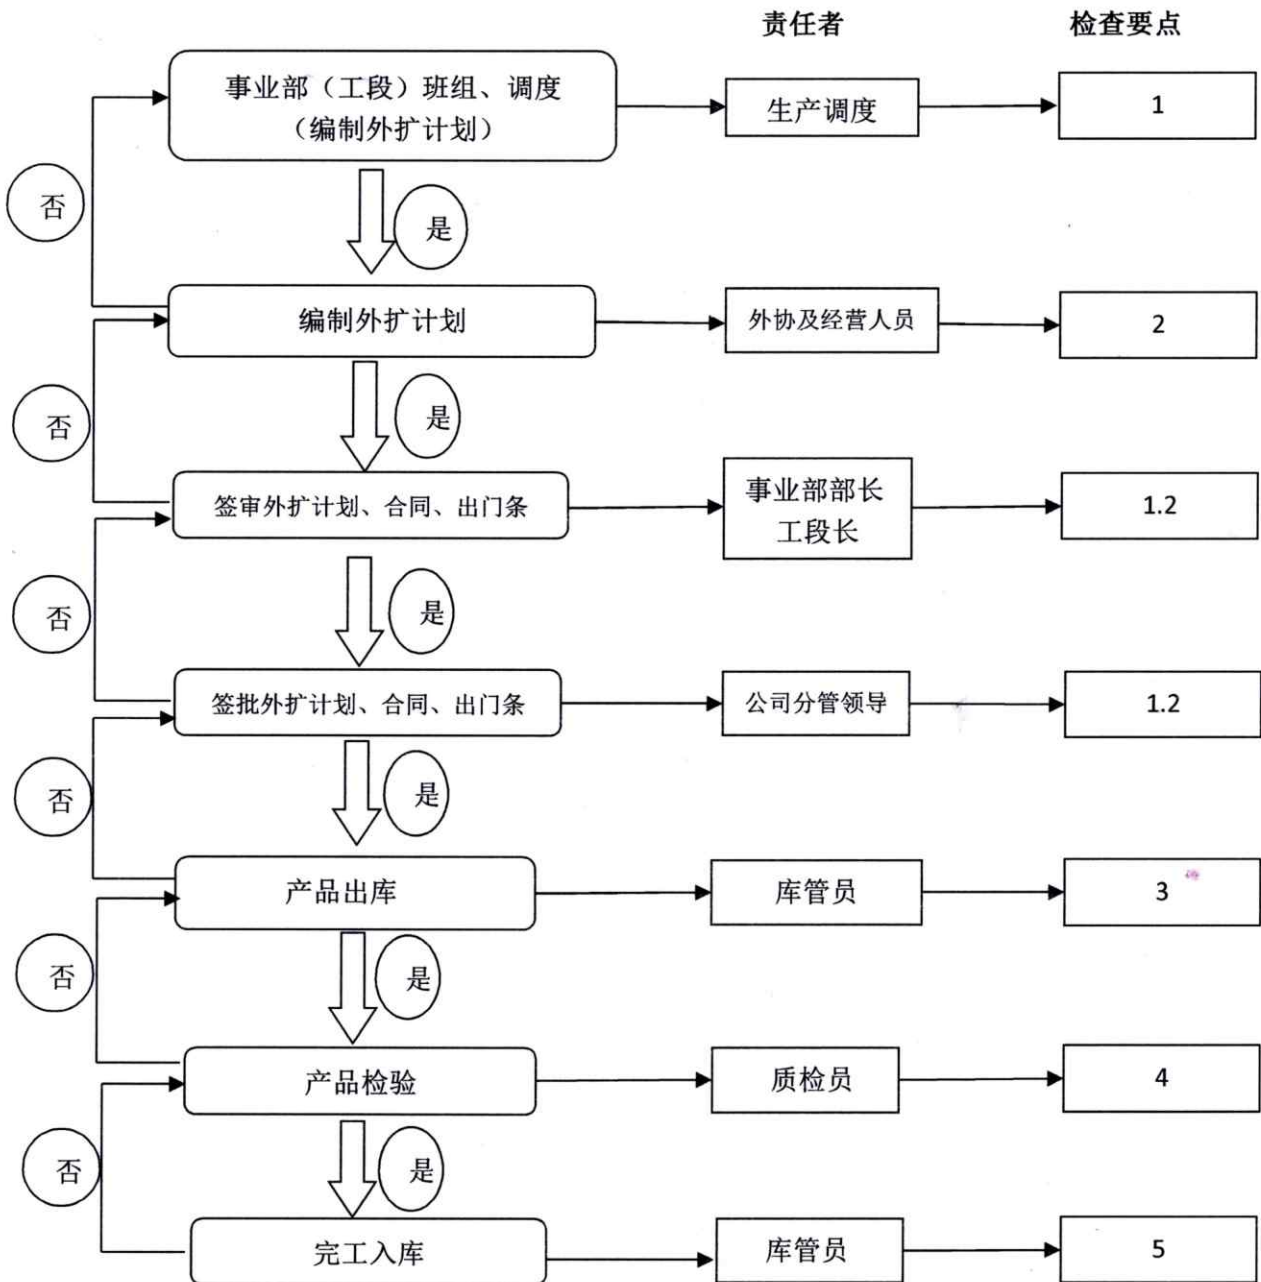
责任者

检查要点

事业部（工段）班组、调度（编制外扩计划）

生产调度

1

否

是

编制外扩计划

外协及经营人员

2

否

是

签审外扩计划、合同、出门条

事业部部长
工段长

1.2

否

是

签批外扩计划、合同、出门条

公司分管领导

1.2

否

是

产品出库

库管员

3

否

是

产品检验

质检员

4

否

是

完工入库

库管员

5